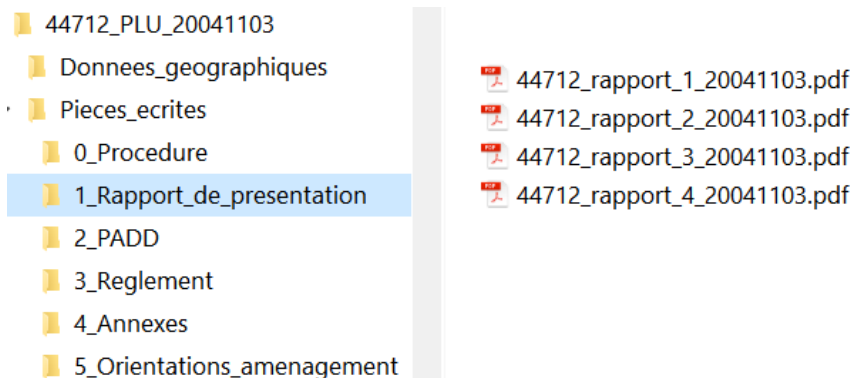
44712_PLU_20041103
Donnees_geographiques
Pieces_ecrites
0_Procedure
1_Rapport_de_presentation
2_PADD
3_Reglement
4_Annexes
5_Orientations_amenagement

44712_rapport_1_20041103.pdf
44712_rapport_2_20041103.pdf
44712_rapport_3_20041103.pdf
44712_rapport_4_20041103.pdf